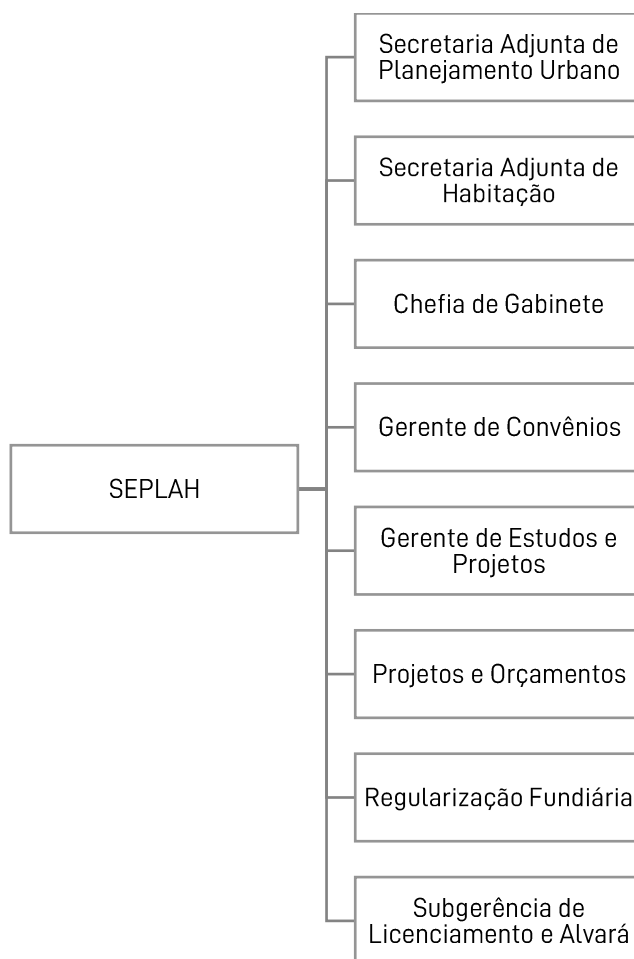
SEPLAH

Secretaria Adjunta de Planejamento Urbano

Secretaria Adjunta de Habitação

Chefia de Gabinete

Gerente de Convênios

Gerente de Estudos e Projetos

Projetos e Orçamentos

Regularização Fundiária

Subgerência de Licenciamento e Alvará